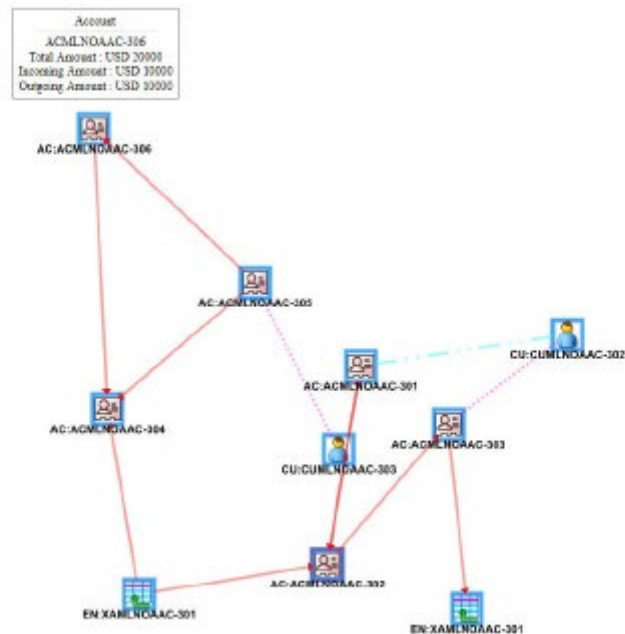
Account
ACMLNOAAC-306
Total Amount : USD 20000
Incoming Amount : USD 10000
Outgoing Amount : USD 10000

AC:ACMLNOAAC-306

AC:ACMLNOAAC-305

CU:CUMLNOAAC-302

AC:ACMLNOAAC-301

AC:ACMLNOAAC-304

AC:ACMLNOAAC-303

CU:CUMLNOAAC-303

AC:ACMLNOAAC-302

EN:XAMLNOAAC-301

EN:XAMLNOAAC-301